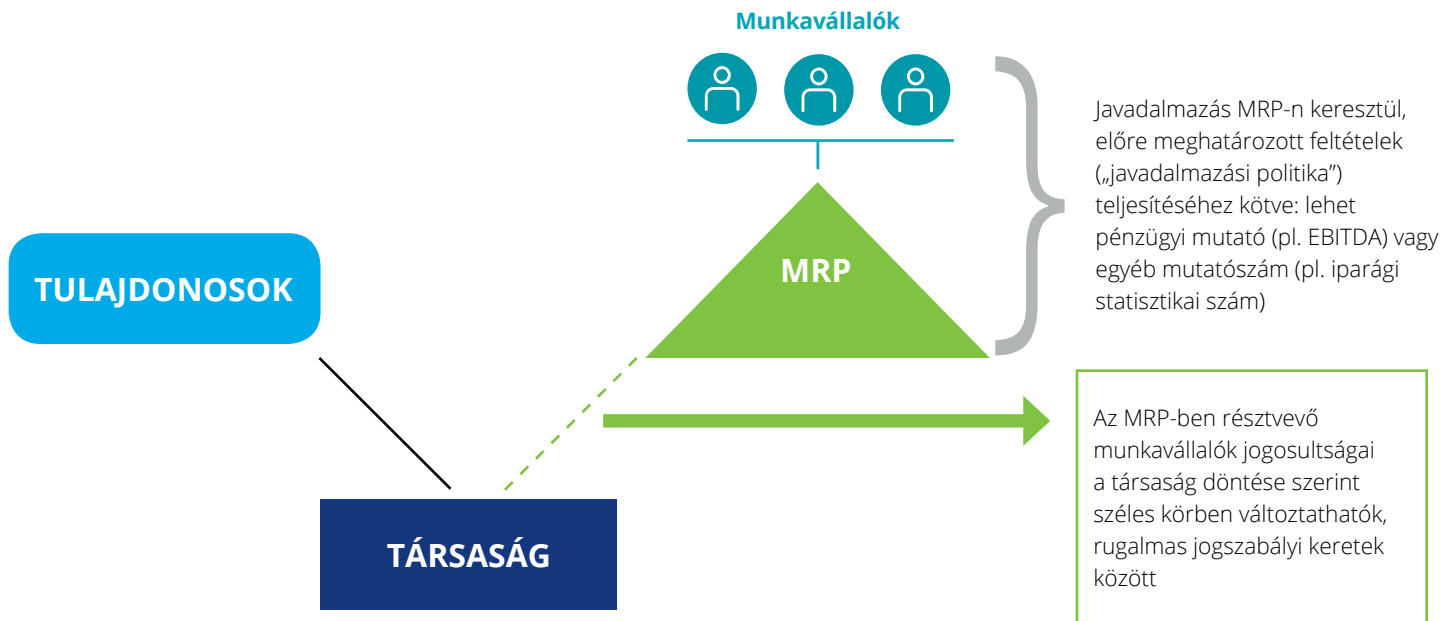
Munkavállalók

Javadalmazás MRP-n keresztül, előre meghatározott feltételek („javadalmazási politika") teljesítéséhez kötve: lehet pénzügyi mutató (pl. EBITDA) vagy egyéb mutatószám (pl. iparági statisztikai szám)

MRP

TULAJDONOSOK

Az MRP-ben résztvevő munkavállalók jogosultságai a társaság döntése szerint széles körben változtathatók, rugalmas jogszabályi keretek között

TÁRSASÁG